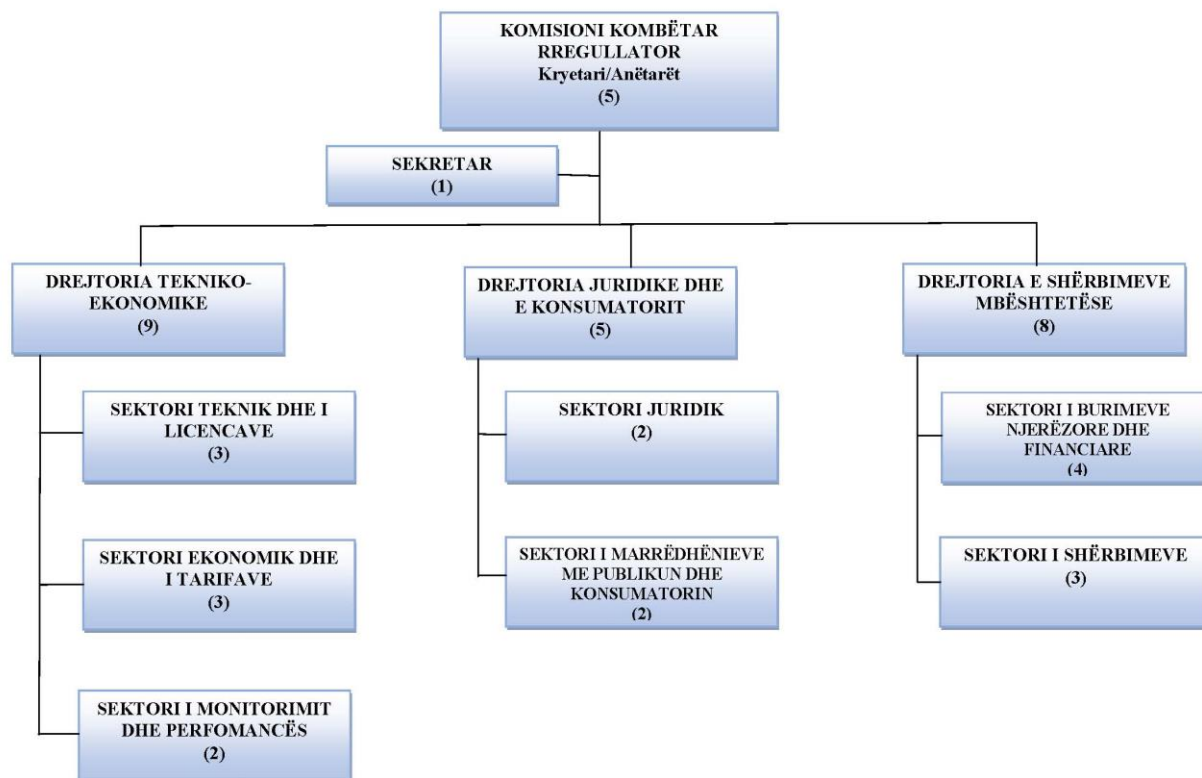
KOMISIONI KOMBËTAR RREGULLATOR
Kryetari/Anëtarët
(5)

SEKRETAR
(1)

DREJTORIA TEKNIKO-EKONOMIKE
(9)

SEKTORI TEKNIK DHE I LICENCAVE
(3)

SEKTORI EKONOMIK DHE I TARIFAVE
(3)

SEKTORI I MONITORIMIT DHE PERFOMANCËS
(2)

DREJTORIA JURIDIKE DHE E KONSUMATORIT
(5)

SEKTORI JURIDIK
(2)

SEKTORI I MARRËDHËNIEVE ME PUBLIKUN DHE KONSUMATORIN
(2)

DREJTORIA E SHËRBIMEVE MBËSHTETËSE
(8)

SEKTORI I BURIMEVE NJERËZORE DHE FINANCIARE
(4)

SEKTORI I SHËRBIMEVE
(3)